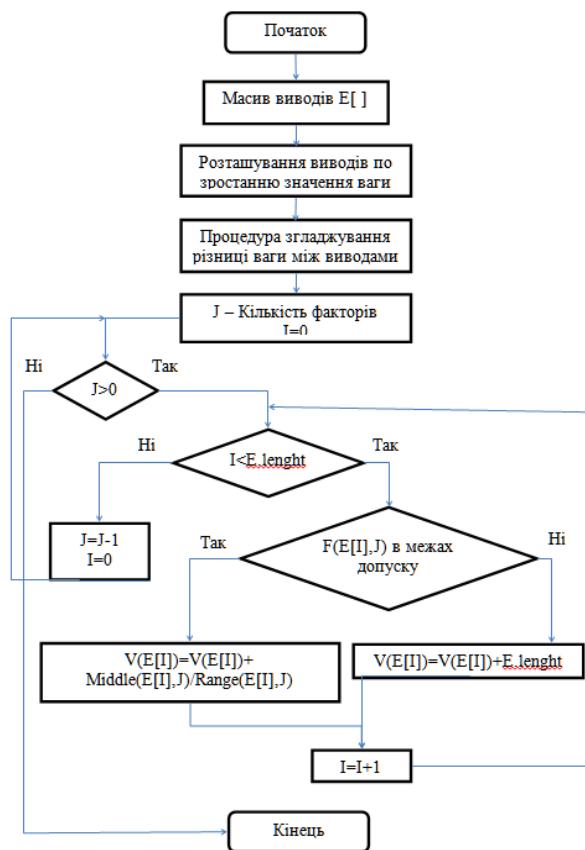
Початок

Масив виводів E[ ]

Розташування виводів по зростанню значення ваги

Процедура згладжування різниці ваги між виводами

J – Кількість факторів
I=0

Ні

Так

J>0

Ні

I<E.lenght

Так

J=J-1
I=0

Так

F(E[I],J) в межах допуску

Ні

V(E[I])=V(E[I])+ Middle(E[I],J)/Range(E[I],J)

V(E[I])=V(E[I])+E.lenght

I=I+1

Кінець